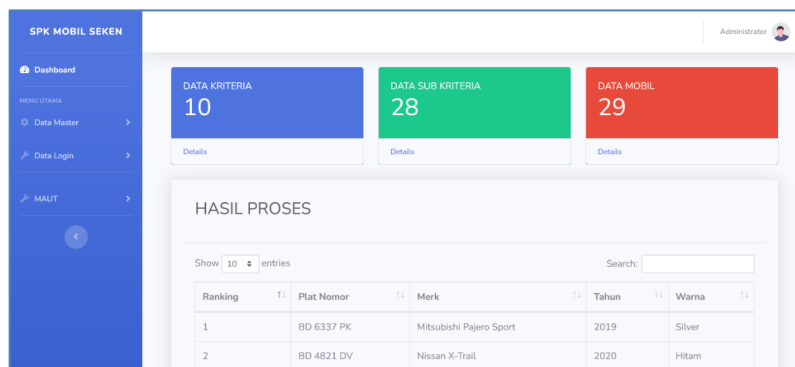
SPK MOBIL SEKEN

Dashboard

MENU UTAMA

Data Master

Data Login

MAUT

Administrator

DATA KRITERIA
10
Details

DATA SUB KRITERIA
28
Details

DATA MOBIL
29
Details

HASIL PROSES

Show 10 entries

Search:

| Ranking | Plat Nomor | Merk | Tahun | Warna |
|---|---|---|---|---|
| 1 | BD 6337 PK | Mitsubishi Pajero Sport | 2019 | Silver |
| 2 | BD 4821 DV | Nissan X-Trail | 2020 | Hitam |